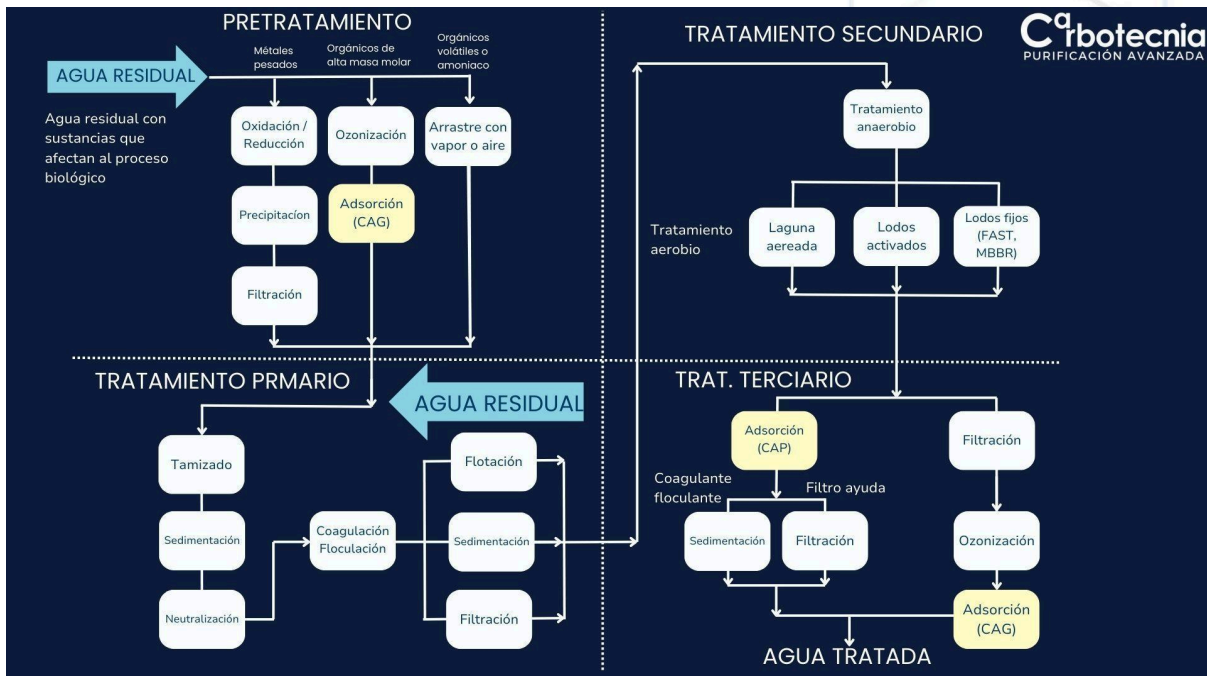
PRETRATAMIENTO

Carbotecnia
PURIFICACIÓN AVANZADA

AGUA RESIDUAL

Agua residual con sustancias que afectan al proceso biológico

Métales pesados

Orgánicos de alta masa molar

Orgánicos volátiles o amoniaco

Oxidación / Reducción

Ozonización

Arrastre con vapor o aire

Precipitacíon

Adsorción (CAG)

Filtración

TRATAMIENTO SECUNDARIO

Tratamiento anaerobio

Tratamiento aerobio

Laguna aereada

Lodos activados

Lodos fijos (FAST, MBBR)

TRATAMIENTO PRMARIO

AGUA RESIDUAL

Tamizado

Sedimentación

Neutralización

Coagulación Floculación

Flotación

Sedimentación

Filtración

TRAT. TERCIARIO

Adsorción (CAP)

Filtración

Coagulante floculante

Filtro ayuda

Sedimentación

Filtración

Ozonización

Adsorción (CAG)

AGUA TRATADA